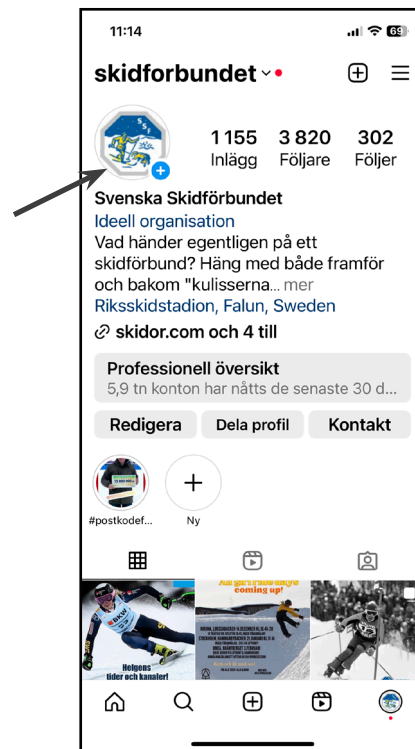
11:14

69

skidforbundet

SSF

1 155
Inlägg

3 820
Följare

302
Följer

Svenska Skidförbundet

Ideell organisation

Vad händer egentligen på ett skidförbund? Häng med både framför och bakom "kulisserna... mer

Riksskidstadion, Falun, Sweden

skidor.com och 4 till

Professionell översikt

5,9 tn konton har nåtts de senaste 30 d...

Redigera

Dela profil

Kontakt

#postkodef...

Ny

Helgens tider och kanaler!

coming up!

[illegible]